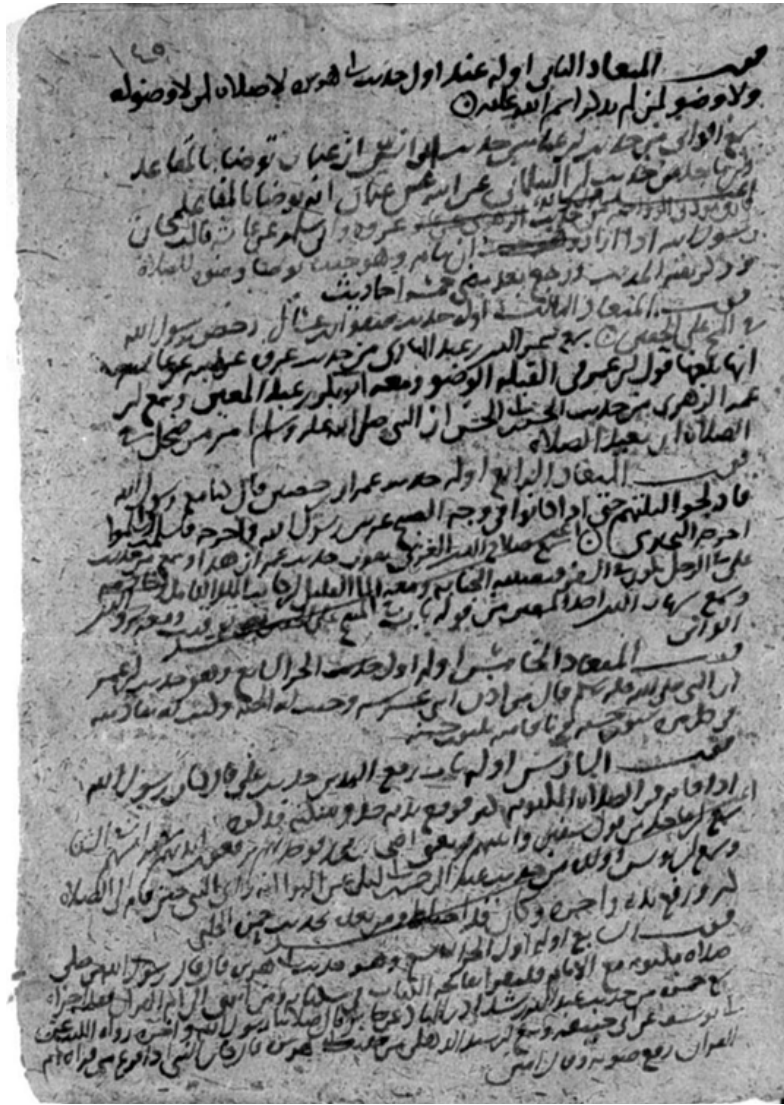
١٠٥

المیعاد الثانی اوله عند اول حدیث هو وه لا صلاه لمن لا وضوء له ولا وضوء لمن لم یذکر اسم الله علیه ○

سمع الوانی من حدیث ابن عباس حدیث الوانی ان عثمان توضا بالمقاعد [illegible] عثمان انه توضا بالمقاعد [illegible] رسول الله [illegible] صلى الله علیه وسلم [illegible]

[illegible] حدیث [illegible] توضا وضوء للصلاة

المیعاد الثالث اوله حدیث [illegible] احادیث

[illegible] سمع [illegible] عبد الهادی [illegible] رسول الله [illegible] القبلة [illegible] الوضوء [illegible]

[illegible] الزهری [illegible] الصلاة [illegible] النبی صلى الله علیه وسلم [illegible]

المیعاد الرابع اوله حدیث عمار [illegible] رسول الله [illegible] الصبح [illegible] رسول الله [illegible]

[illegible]

المیعاد الخامس اوله حدیث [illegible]

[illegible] النبی صلى الله علیه وسلم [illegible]

المیعاد السادس اوله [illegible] علی قال رسول الله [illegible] الصلاه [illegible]

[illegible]

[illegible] النبی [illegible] الصلاه

المیعاد السابع اوله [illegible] رسول الله صلى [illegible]

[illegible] الامام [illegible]

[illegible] رسول الله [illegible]

القران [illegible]